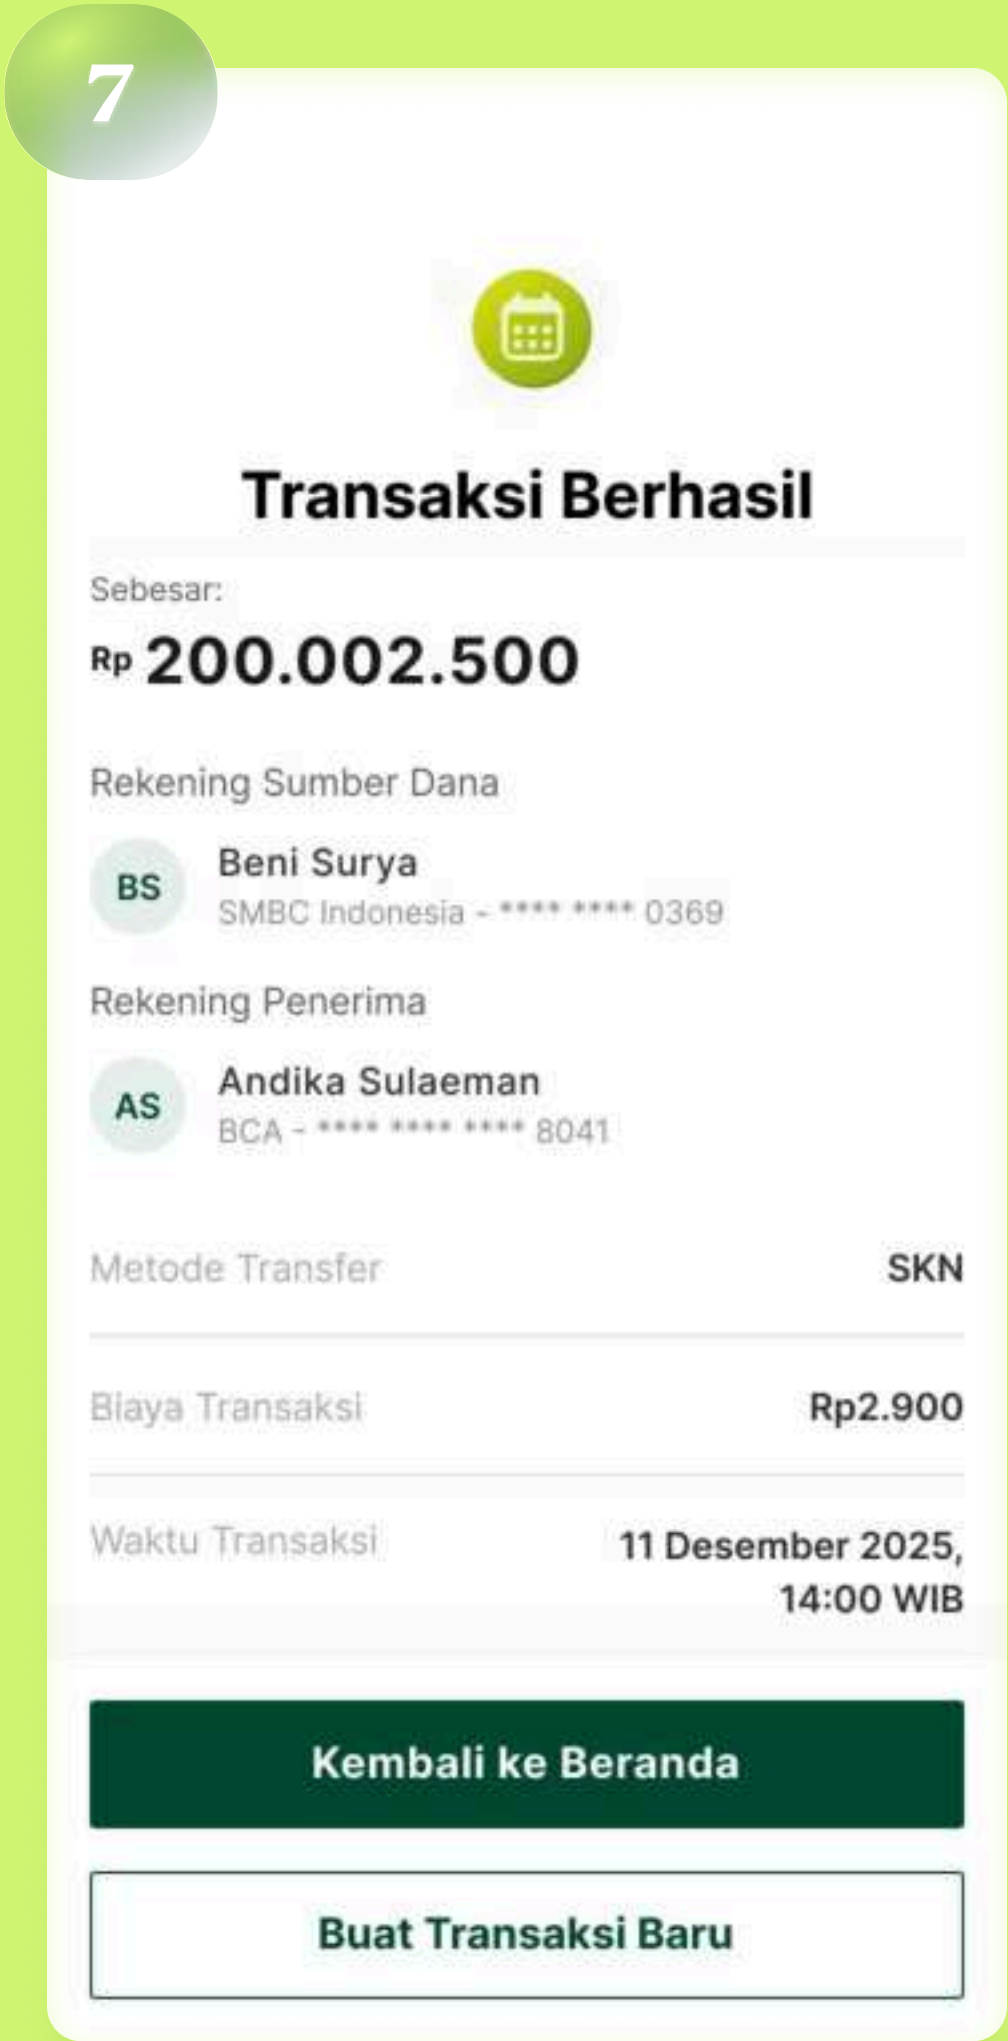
7

Transaksi Berhasil

Sebesar:

Rp 200.002.500

Rekening Sumber Dana

BS Beni Surya
SMBC Indonesia - **** **** 0369

Rekening Penerima

AS Andika Sulaeman
BCA - **** **** **** 8041

Metode Transfer SKN

Biaya Transaksi Rp2.900

Waktu Transaksi 11 Desember 2025, 14:00 WIB

Kembali ke Beranda

Buat Transaksi Baru